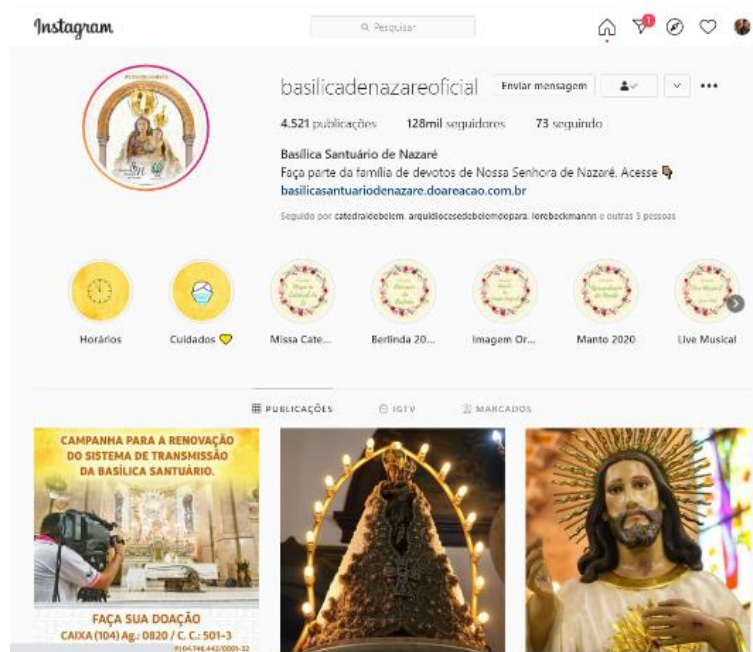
Instagram

Pesquisar

1

basilicadenazareoficial Enviar mensagem

4.521 publicações 128mil seguidores 73 seguindo

Basílica Santuário de Nazaré
Faça parte da família de devotos de Nossa Senhora de Nazaré. Acesse
basilicasantuariodenazare.doareacao.com.br

Seguido por catedraldebelem, arquidiocesedebelemdopara, lorebeckmannn e outras 5 pessoas

Horários
Cuidados
Missa Cate...
Berlinda 20...
Imagem Or...
Manto 2020
Live Musical

PUBLICAÇÕES IGTV MARCADOS

CAMPANHA PARA A RENOVAÇÃO DO SISTEMA DE TRANSMISSÃO DA BASÍLICA SANTUÁRIO.

FAÇA SUA DOAÇÃO
CAIXA (104) Ag.: 0820 / C. C.: 501-3
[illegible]